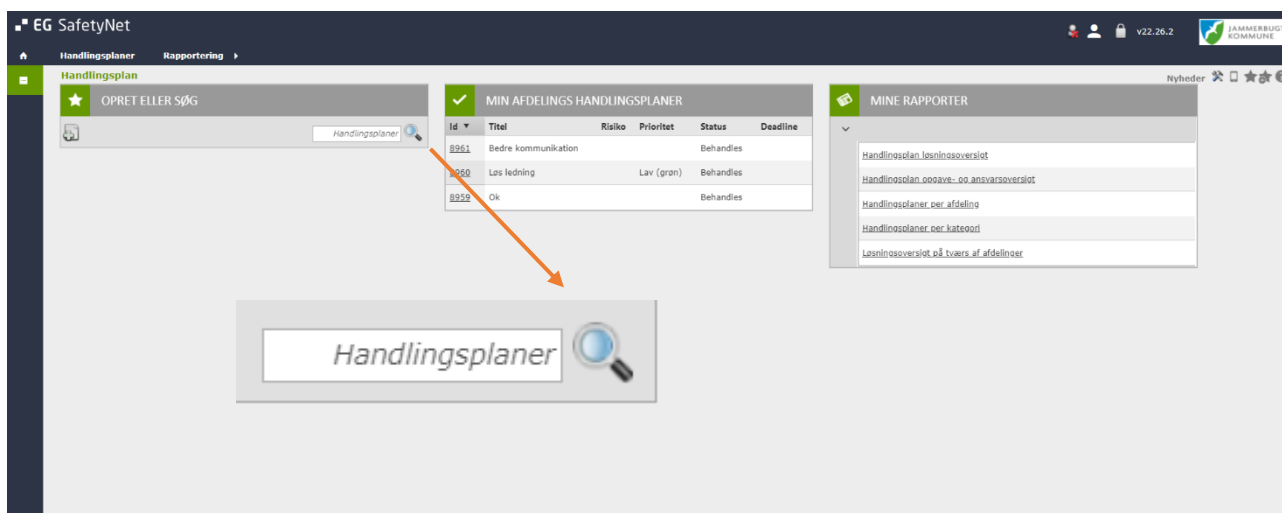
EG SafetyNet

v22.26.2

JAMMERBUGT KOMMUNE

Handlingsplaner Rapportering

Handlingsplan

Nyheder

OPRET ELLER SØG

Handlingsplaner

MIN AFDELINGS HANDLINGSPLANER

| Id | Titel | Risiko | Prioritet | Status | Deadline |
|---|---|---|---|---|---|
| 8961 | Bedre kommunikation | | | Behandles | |
| 8960 | Løs ledning | | Lav (grøn) | Behandles | |
| 8959 | Ok | | | Behandles | |

MINE RAPPORTER

Handlingsplan løsningsoversigt
Handlingsplan opgave- og ansvarsoversigt
Handlingsplaner per afdeling
Handlingsplaner per kategori
Løsningsoversigt på tværs af afdelinger

Handlingsplaner